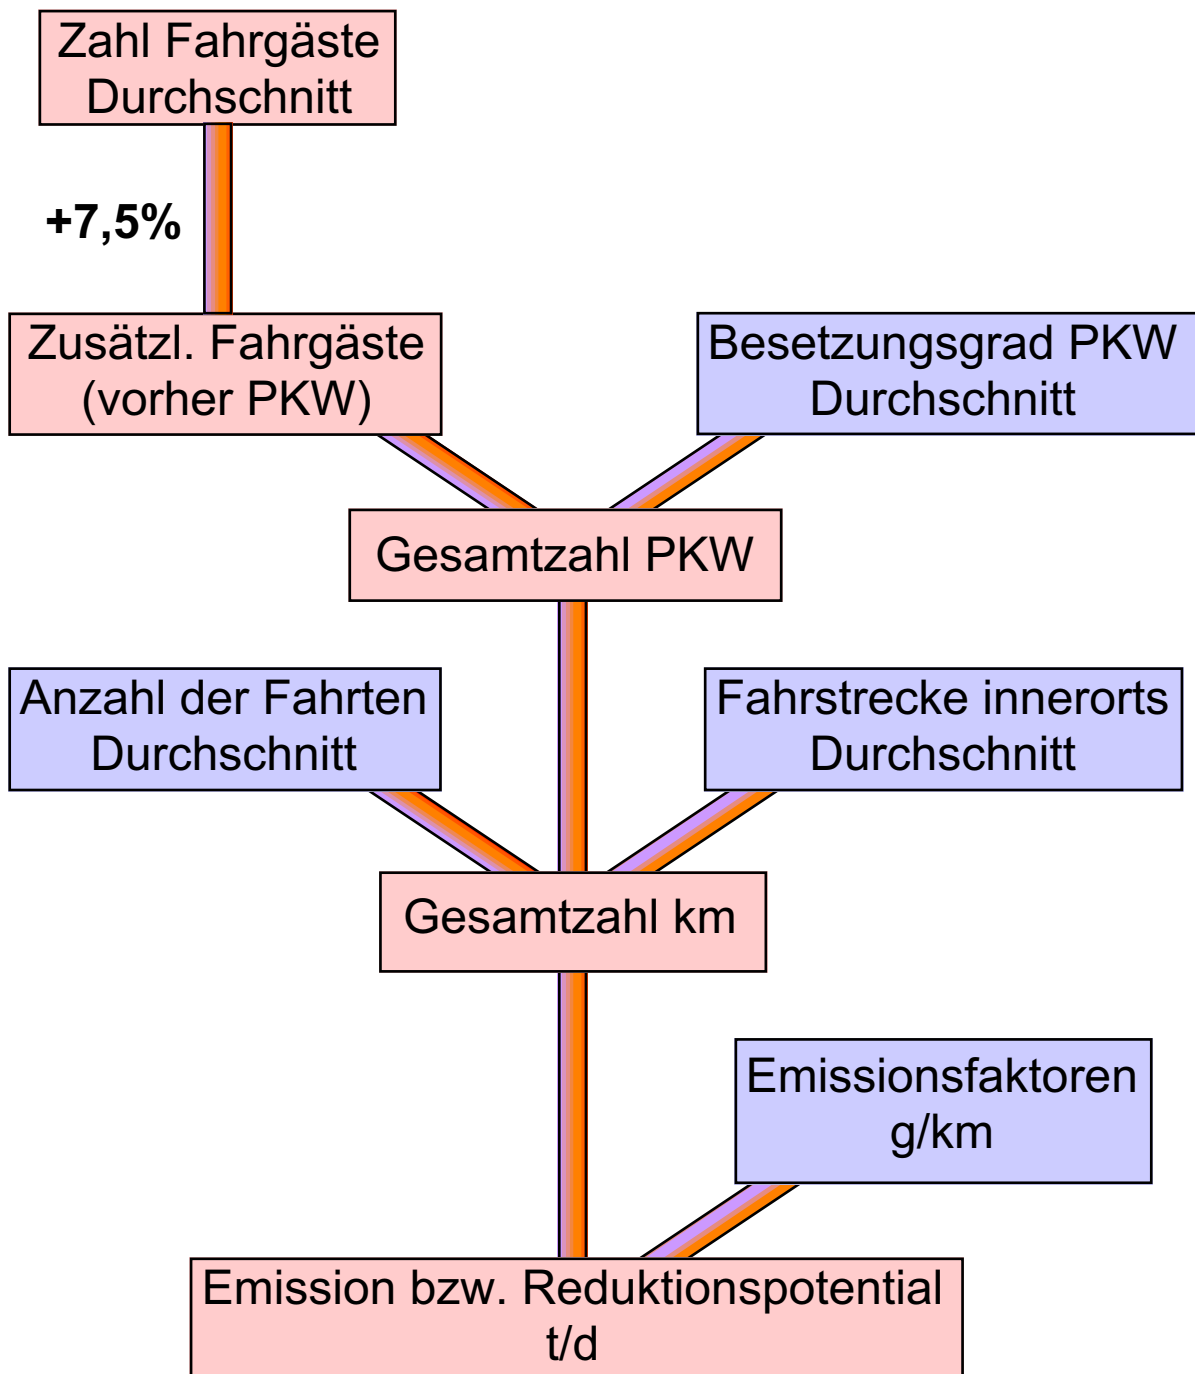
Zahl Fahrgäste Durchschnitt

+7,5%

Zusätzl. Fahrgäste (vorher PKW)

Besetzungsgrad PKW Durchschnitt

Gesamtzahl PKW

Anzahl der Fahrten Durchschnitt

Fahrstrecke innerorts Durchschnitt

Gesamtzahl km

Emissionsfaktoren g/km

Emission bzw. Reduktionspotential t/d